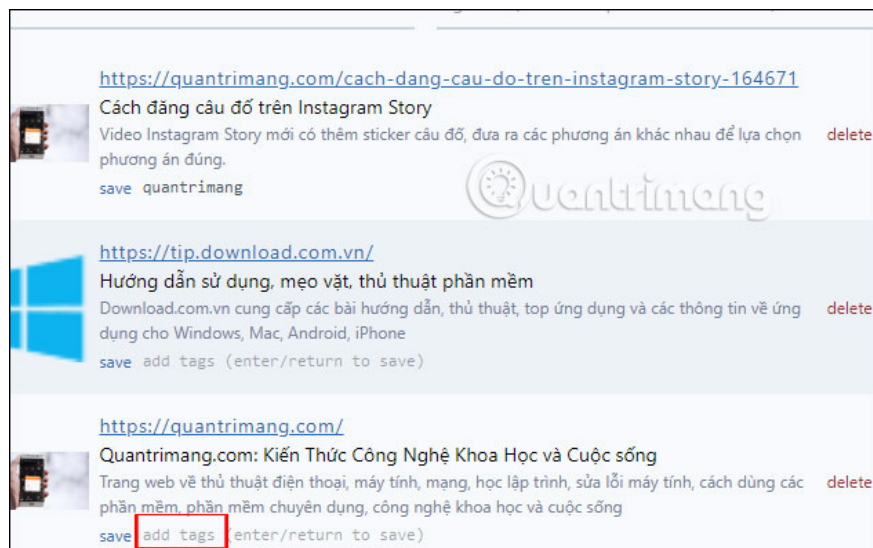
https://quantrimang.com/cach-dang-cau-do-tren-instagram-story-164671

Cách đăng câu đố trên Instagram Story

Video Instagram Story mới có thêm sticker câu đố, đưa ra các phương án khác nhau để lựa chọn phương án đúng.

delete

save quantrimang

Quantrimang

https://tip.download.com.vn/

Hướng dẫn sử dụng, mẹo vặt, thủ thuật phần mềm

Download.com.vn cung cấp các bài hướng dẫn, thủ thuật, top ứng dụng và các thông tin về ứng dụng cho Windows, Mac, Android, iPhone

delete

save add tags (enter/return to save)

https://quantrimang.com/

Quantrimang.com: Kiến Thức Công Nghệ Khoa Học và Cuộc sống

Trang web về thủ thuật điện thoại, máy tính, mạng, học lập trình, sửa lỗi máy tính, cách dùng các phần mềm, phần mềm chuyên dụng, công nghệ khoa học và cuộc sống

delete

save add tags (enter/return to save)